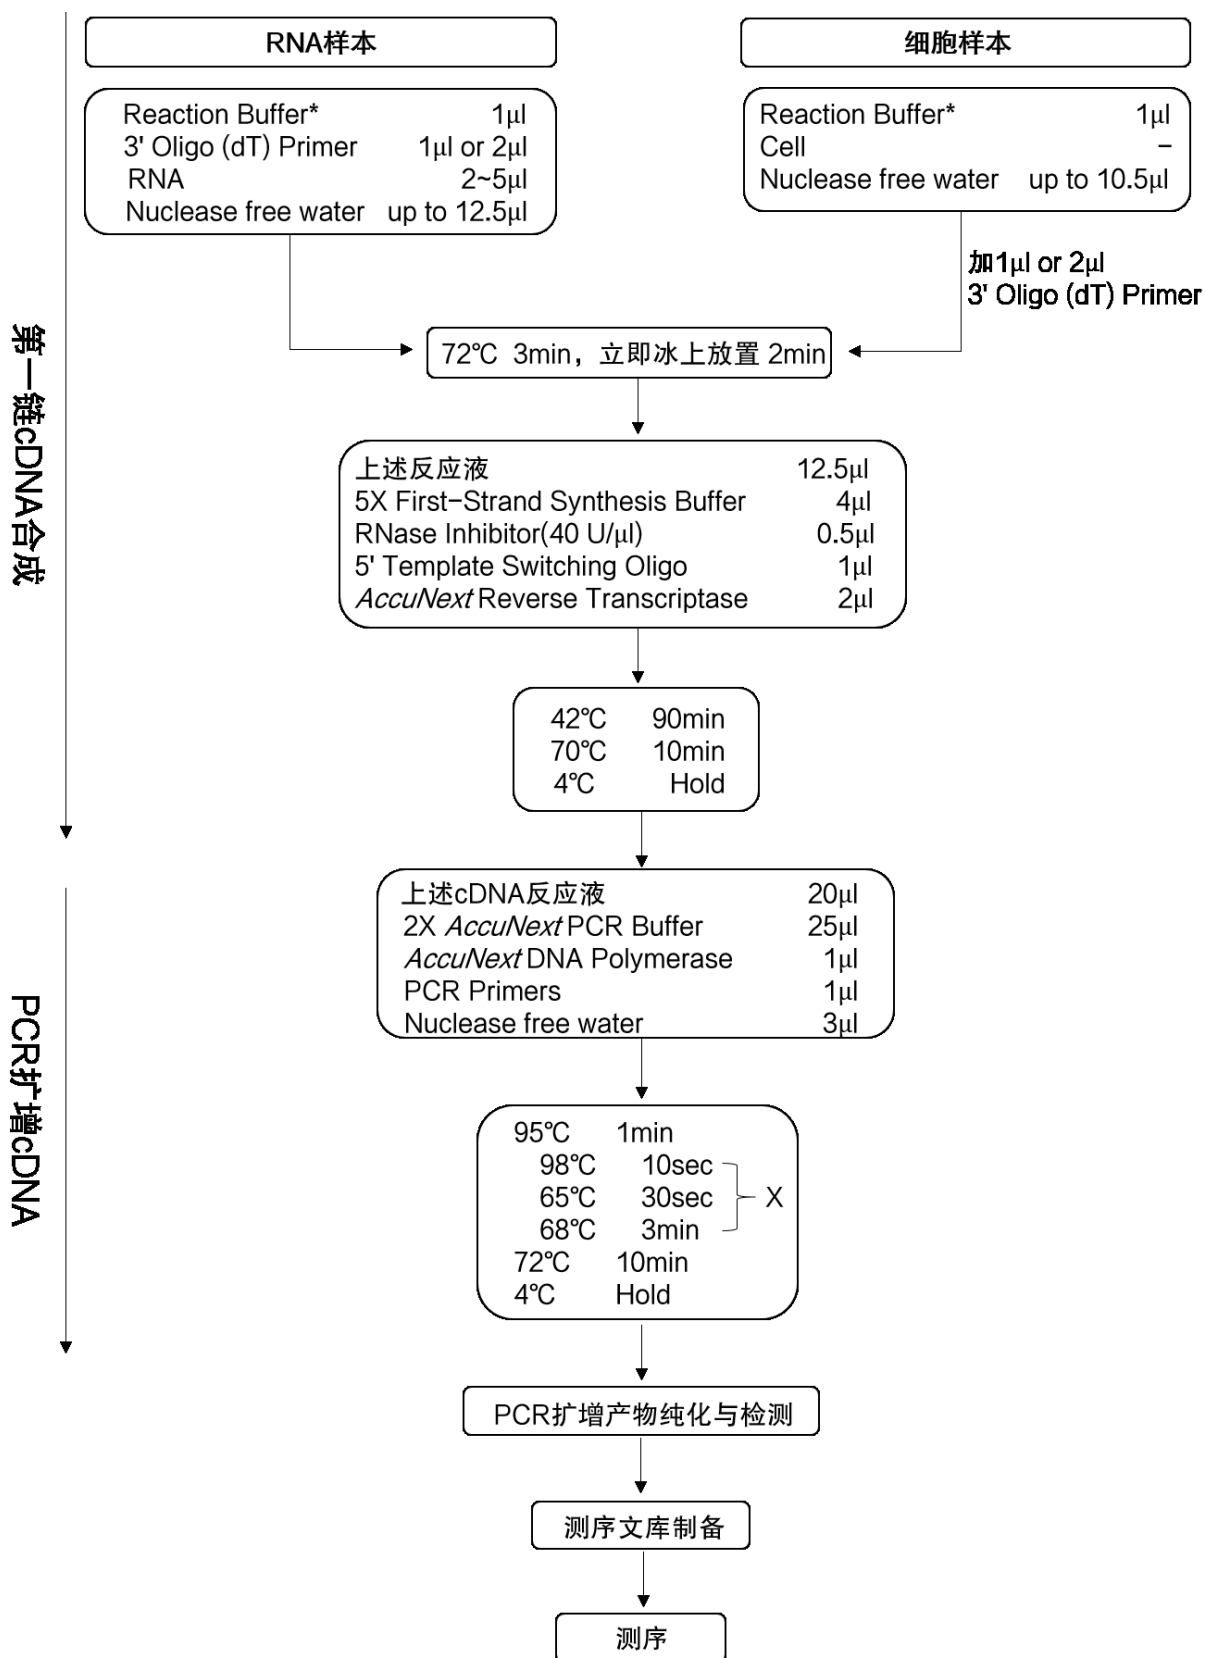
第一链cDNA合成

RNA样本

Reaction Buffer* 1μl
3' Oligo (dT) Primer 1μl or 2μl
RNA 2~5μl
Nuclease free water up to 12.5μl

细胞样本

Reaction Buffer* 1μl
Cell –
Nuclease free water up to 10.5μl

加1μl or 2μl
3' Oligo (dT) Primer

72℃ 3min，立即冰上放置 2min

上述反应液 12.5μl
5X First-Strand Synthesis Buffer 4μl
RNase Inhibitor(40 U/μl) 0.5μl
5' Template Switching Oligo 1μl
*AccuNext* Reverse Transcriptase 2μl

42℃ 90min
70℃ 10min
4℃ Hold

PCR扩增cDNA

上述cDNA反应液 20μl
2X *AccuNext* PCR Buffer 25μl
*AccuNext* DNA Polymerase 1μl
PCR Primers 1μl
Nuclease free water 3μl

95℃ 1min
98℃ 10sec
65℃ 30sec
68℃ 3min
X
72℃ 10min
4℃ Hold

PCR扩增产物纯化与检测

测序文库制备

测序